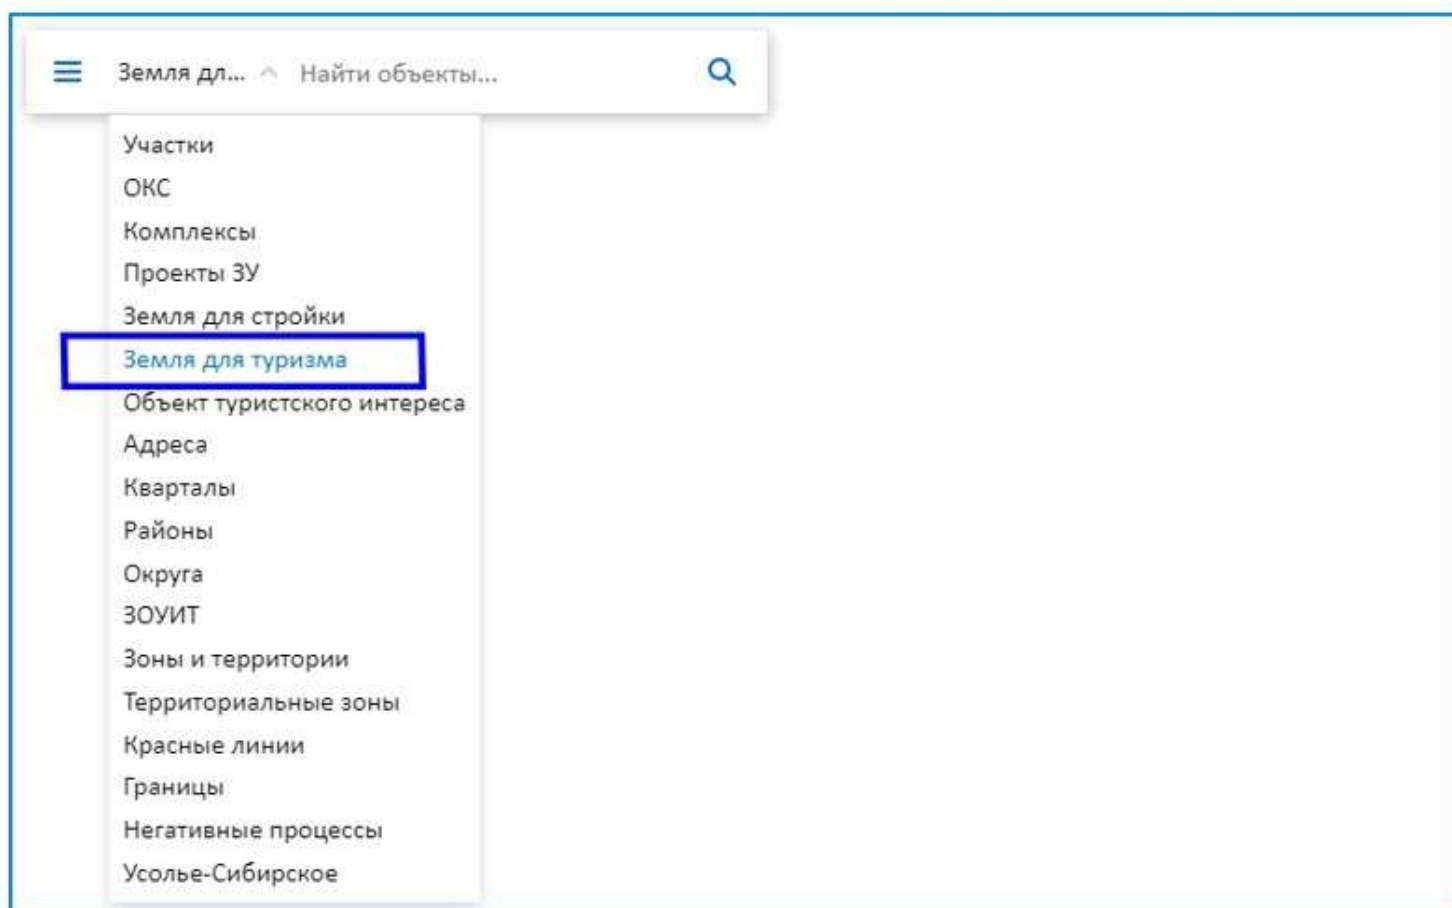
Земля дл... Найти объекты...

Участки
ОКС
Комплексы
Проекты ЗУ
Земля для стройки
Земля для туризма
Объект туристского интереса
Адреса
Кварталы
Районы
Округа
ЗОУИТ
Зоны и территории
Территориальные зоны
Красные линии
Границы
Негативные процессы
Усолье-Сибирское